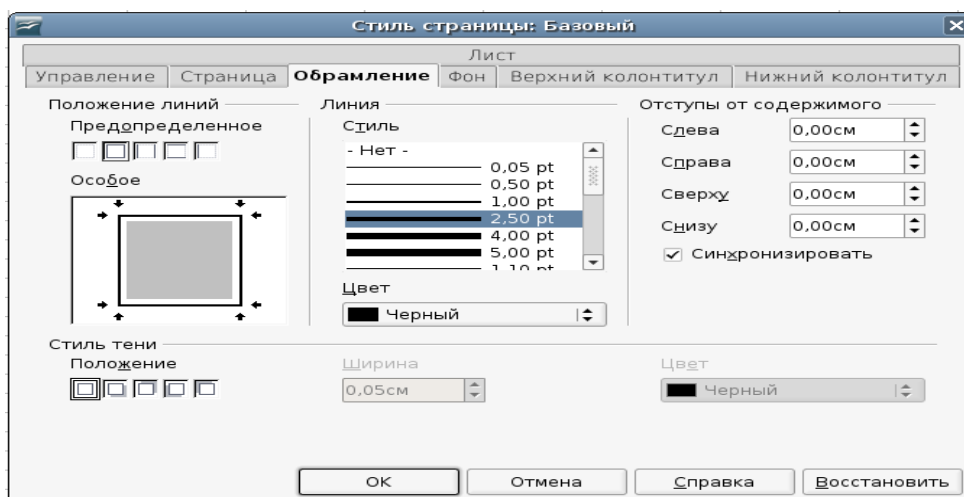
Стиль страницы: Базовый

Лист

Управление | Страница | Обрамление | Фон | Верхний колонтитул | Нижний колонтитул

Положение линий

Предопределенное

Особое

Линия

Стиль

- Нет -

0,05 pt

0,50 pt

1,00 pt

2,50 pt

4,00 pt

5,00 pt

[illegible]

Цвет

Черный

Отступы от содержимого

Слева 0,00см

Справа 0,00см

Сверху 0,00см

Снизу 0,00см

✓ Синхронизировать

Стиль тени

Положение

Ширина

0,05см

Цвет

Черный

OK

Отмена

Справка

Восстановить